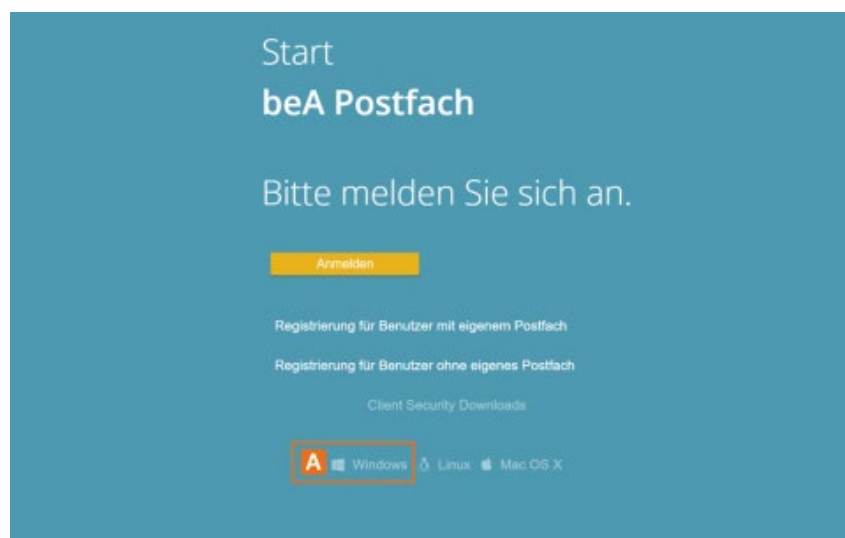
Start

beA Postfach

Bitte melden Sie sich an.

Anmelden

Registrierung für Benutzer mit eigenem Postfach

Registrierung für Benutzer ohne eigenes Postfach

Client Security Downloads

A Windows Linux Mac OS X